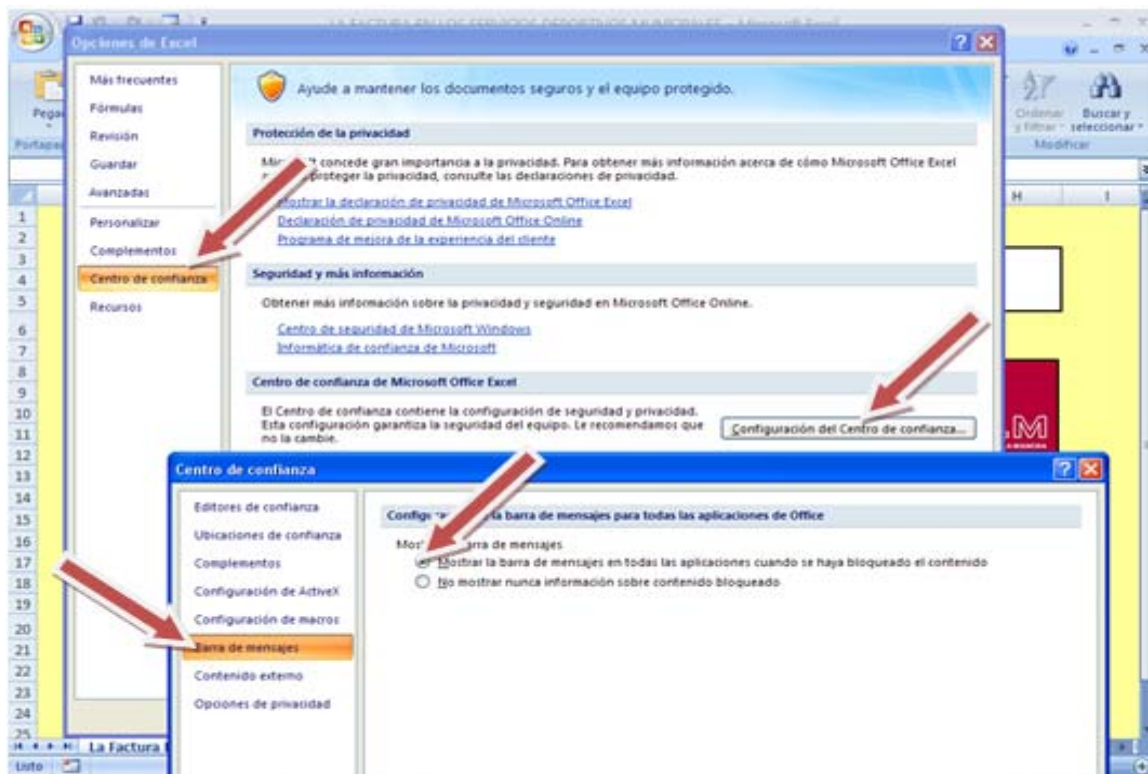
LA FACTURA EN LOS SERVICIOS DEPORTIVOS MUNICIPALES - Microsoft Excel

Opciones de Excel

Más frecuentes
Fórmulas
Revisión
Guardar
Avanzadas
Personalizar
Complementos
Centro de confianza
Recursos

Ayude a mantener los documentos seguros y el equipo protegido.

Protección de la privacidad

Micr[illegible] concede gran importancia a la privacidad. Para obtener más información acerca de cómo Microsoft Office Excel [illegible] proteger la privacidad, consulte las declaraciones de privacidad.

Mostrar la declaración de privacidad de Microsoft Office Excel
Declaración de privacidad de Microsoft Office Online
Programa de mejora de la experiencia del cliente

Seguridad y más información

Obtener más información sobre la privacidad y seguridad en Microsoft Office Online.

Centro de seguridad de Microsoft Windows
Informática de confianza de Microsoft

Centro de confianza de Microsoft Office Excel

El Centro de confianza contiene la configuración de seguridad y privacidad. Esta configuración garantiza la seguridad del equipo. Le recomendamos que no la cambie.

Configuración del Centro de confianza...

Pegar
Portapapeles
Ordenar y filtrar
Buscar y seleccionar
Modificar

H I

1 2 3 4 5 6 7 8 9 10 11 12 13 14 15 16 17 18 19 20 21 22 23 24 25

Centro de confianza

Editores de confianza
Ubicaciones de confianza
Complementos
Configuración de ActiveX
Configuración de macros
Barra de mensajes
Contenido externo
Opciones de privacidad

Config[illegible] la barra de mensajes para todas las aplicaciones de Office

Mos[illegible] arra de mensajes
Mostrar la barra de mensajes en todas las aplicaciones cuando se haya bloqueado el contenido
No mostrar nunca información sobre contenido bloqueado

La Factura
Listo